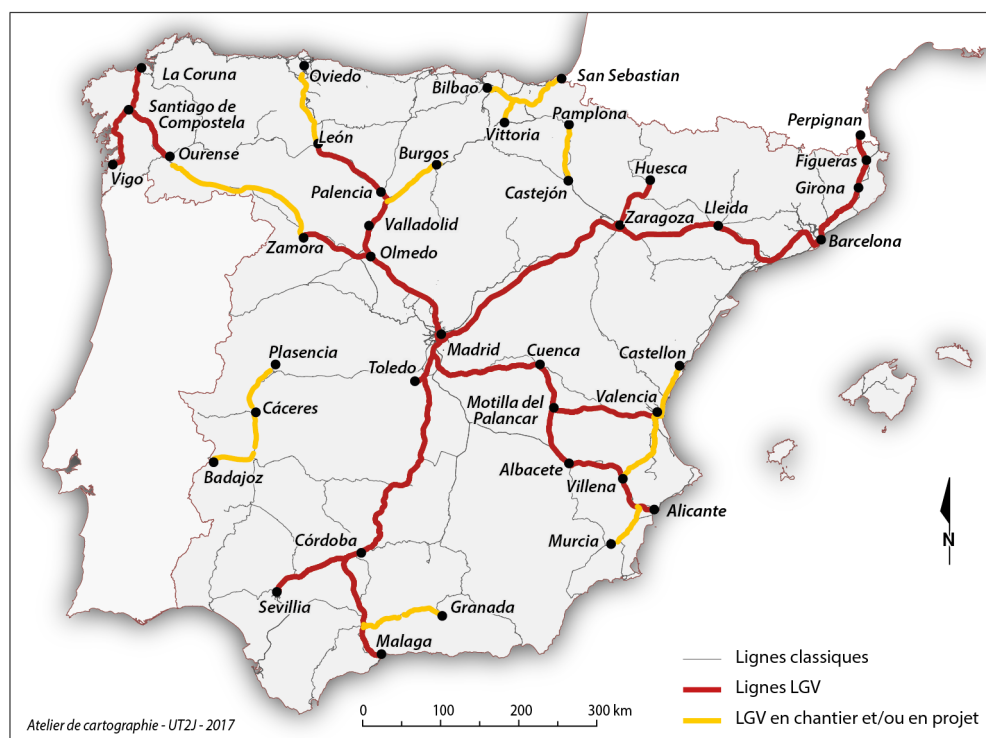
La Coruna
Oviedo
Bilbao
San Sebastian
Santiago de Compostela
Pamplona
Vittoria
Perpignan
León
Burgos
Ourense
Huesca
Figueras
Vigo
Palencia
Castejón
Girona
Valladolid
Zaragoza
Lleida
Zamora
Olmedo
Barcelona
Madrid
Cuenca
Castellon
Plasencia
Toledo
Valencia
Motilla del Palancar
Cáceres
Albacete
Badajoz
Villena
Alicante
Córdoba
Murcia
Sevillia
Granada
Malaga
N
Lignes classiques
Lignes LGV
LGV en chantier et/ou en projet
0
100
200
300 km
Atelier de cartographie - UT2J - 2017